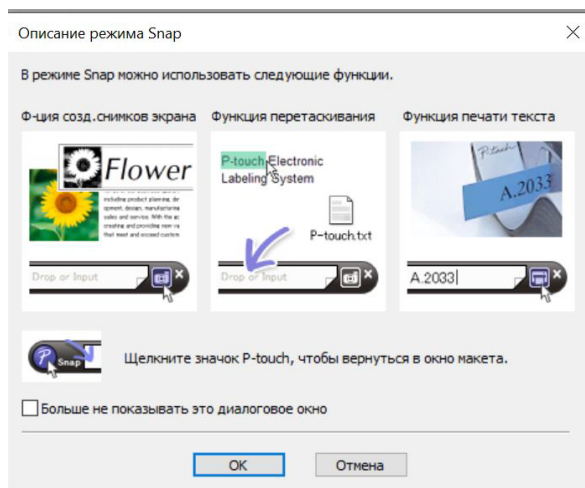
Описание режима Snap

В режиме Snap можно использовать следующие функции.

Ф-ция созд.снимков экрана

Flower

including product planning, development, design, manufacturing sales and service. With the aim creating and providing new value that meet and exceed custom

Drop or Input

Функция перетаскивания

P-touch Electronic Labeling System

P-touch.txt

Drop or Input

Функция печати текста

P-touch

A.2033

A.2033

Snap

Щелкните значок P-touch, чтобы вернуться в окно макета.

Больше не показывать это диалоговое окно

OK

Отмена